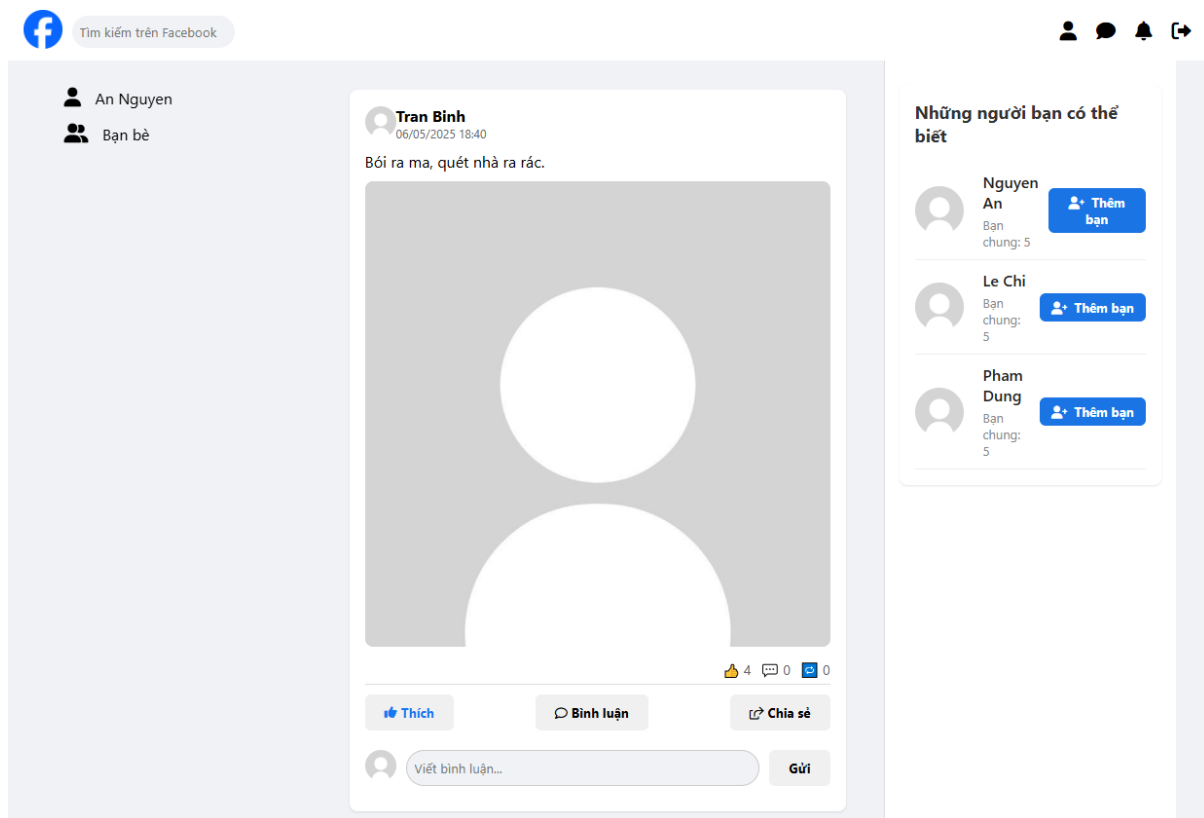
Tìm kiếm trên Facebook

An Nguyen
Bạn bè

Tran Binh
06/05/2025 18:40

Bói ra ma, quét nhà ra rác.

4 0 0

Thích
Bình luận
Chia sẻ

Viết bình luận...
Gửi

Những người bạn có thể biết

Nguyen An
Bạn chung: 5
Thêm bạn

Le Chi
Bạn chung: 5
Thêm bạn

Pham Dung
Bạn chung: 5
Thêm bạn